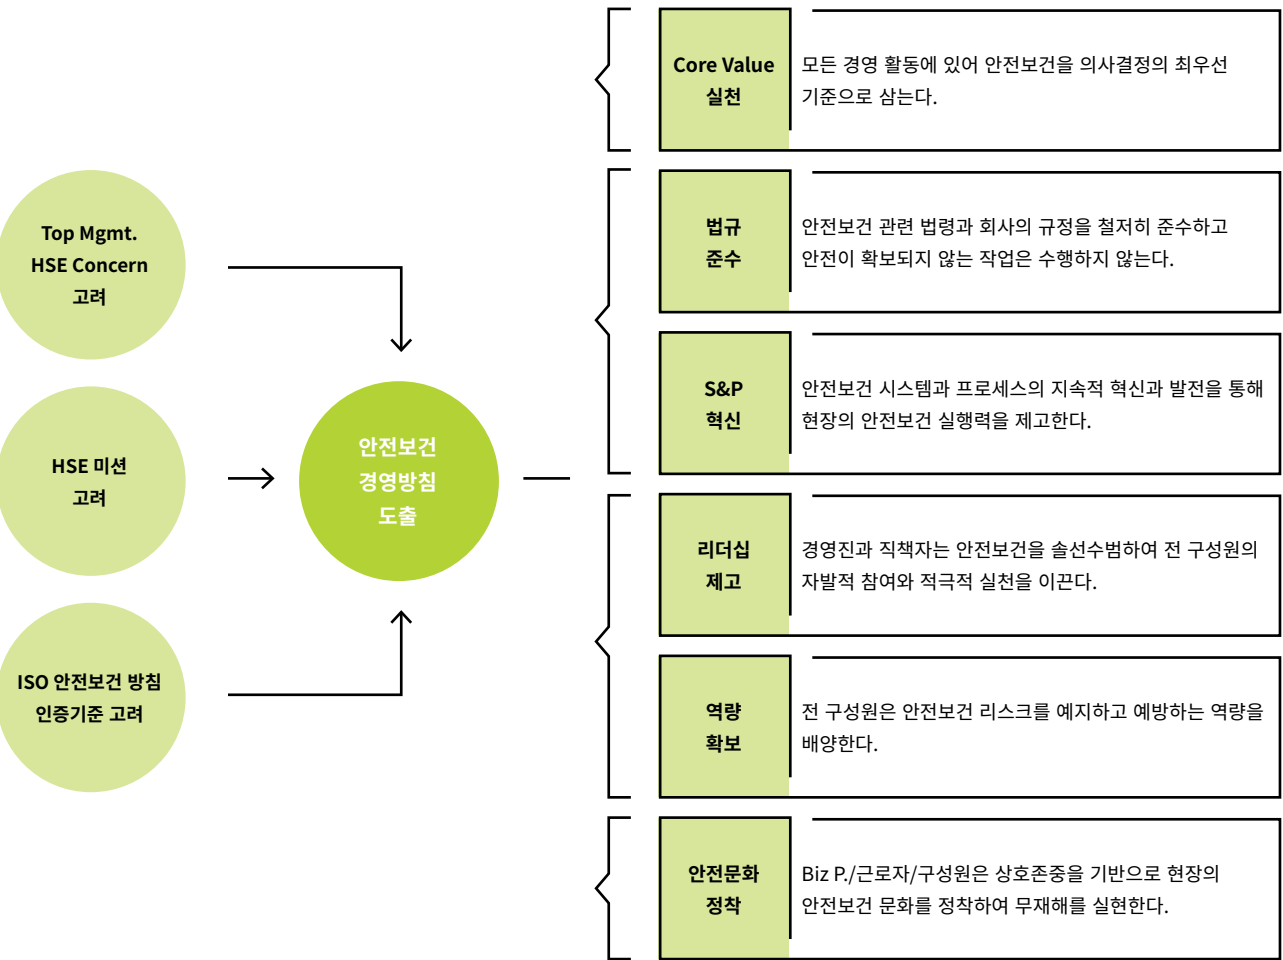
Top Mgmt.
HSE Concern
고려

HSE 미션
고려

ISO 안전보건 방침
인증기준 고려

안전보건
경영방침
도출

Core Value
실천

모든 경영 활동에 있어 안전보건을 의사결정의 최우선 기준으로 삼는다.

법규
준수

안전보건 관련 법령과 회사의 규정을 철저히 준수하고 안전이 확보되지 않는 작업은 수행하지 않는다.

S&P
혁신

안전보건 시스템과 프로세스의 지속적 혁신과 발전을 통해 현장의 안전보건 실행력을 제고한다.

리더십
제고

경영진과 직책자는 안전보건을 솔선수범하여 전 구성원의 자발적 참여와 적극적 실천을 이끈다.

역량
확보

전 구성원은 안전보건 리스크를 예지하고 예방하는 역량을 배양한다.

안전문화
정착

Biz P./근로자/구성원은 상호존중을 기반으로 현장의 안전보건 문화를 정착하여 무재해를 실현한다.